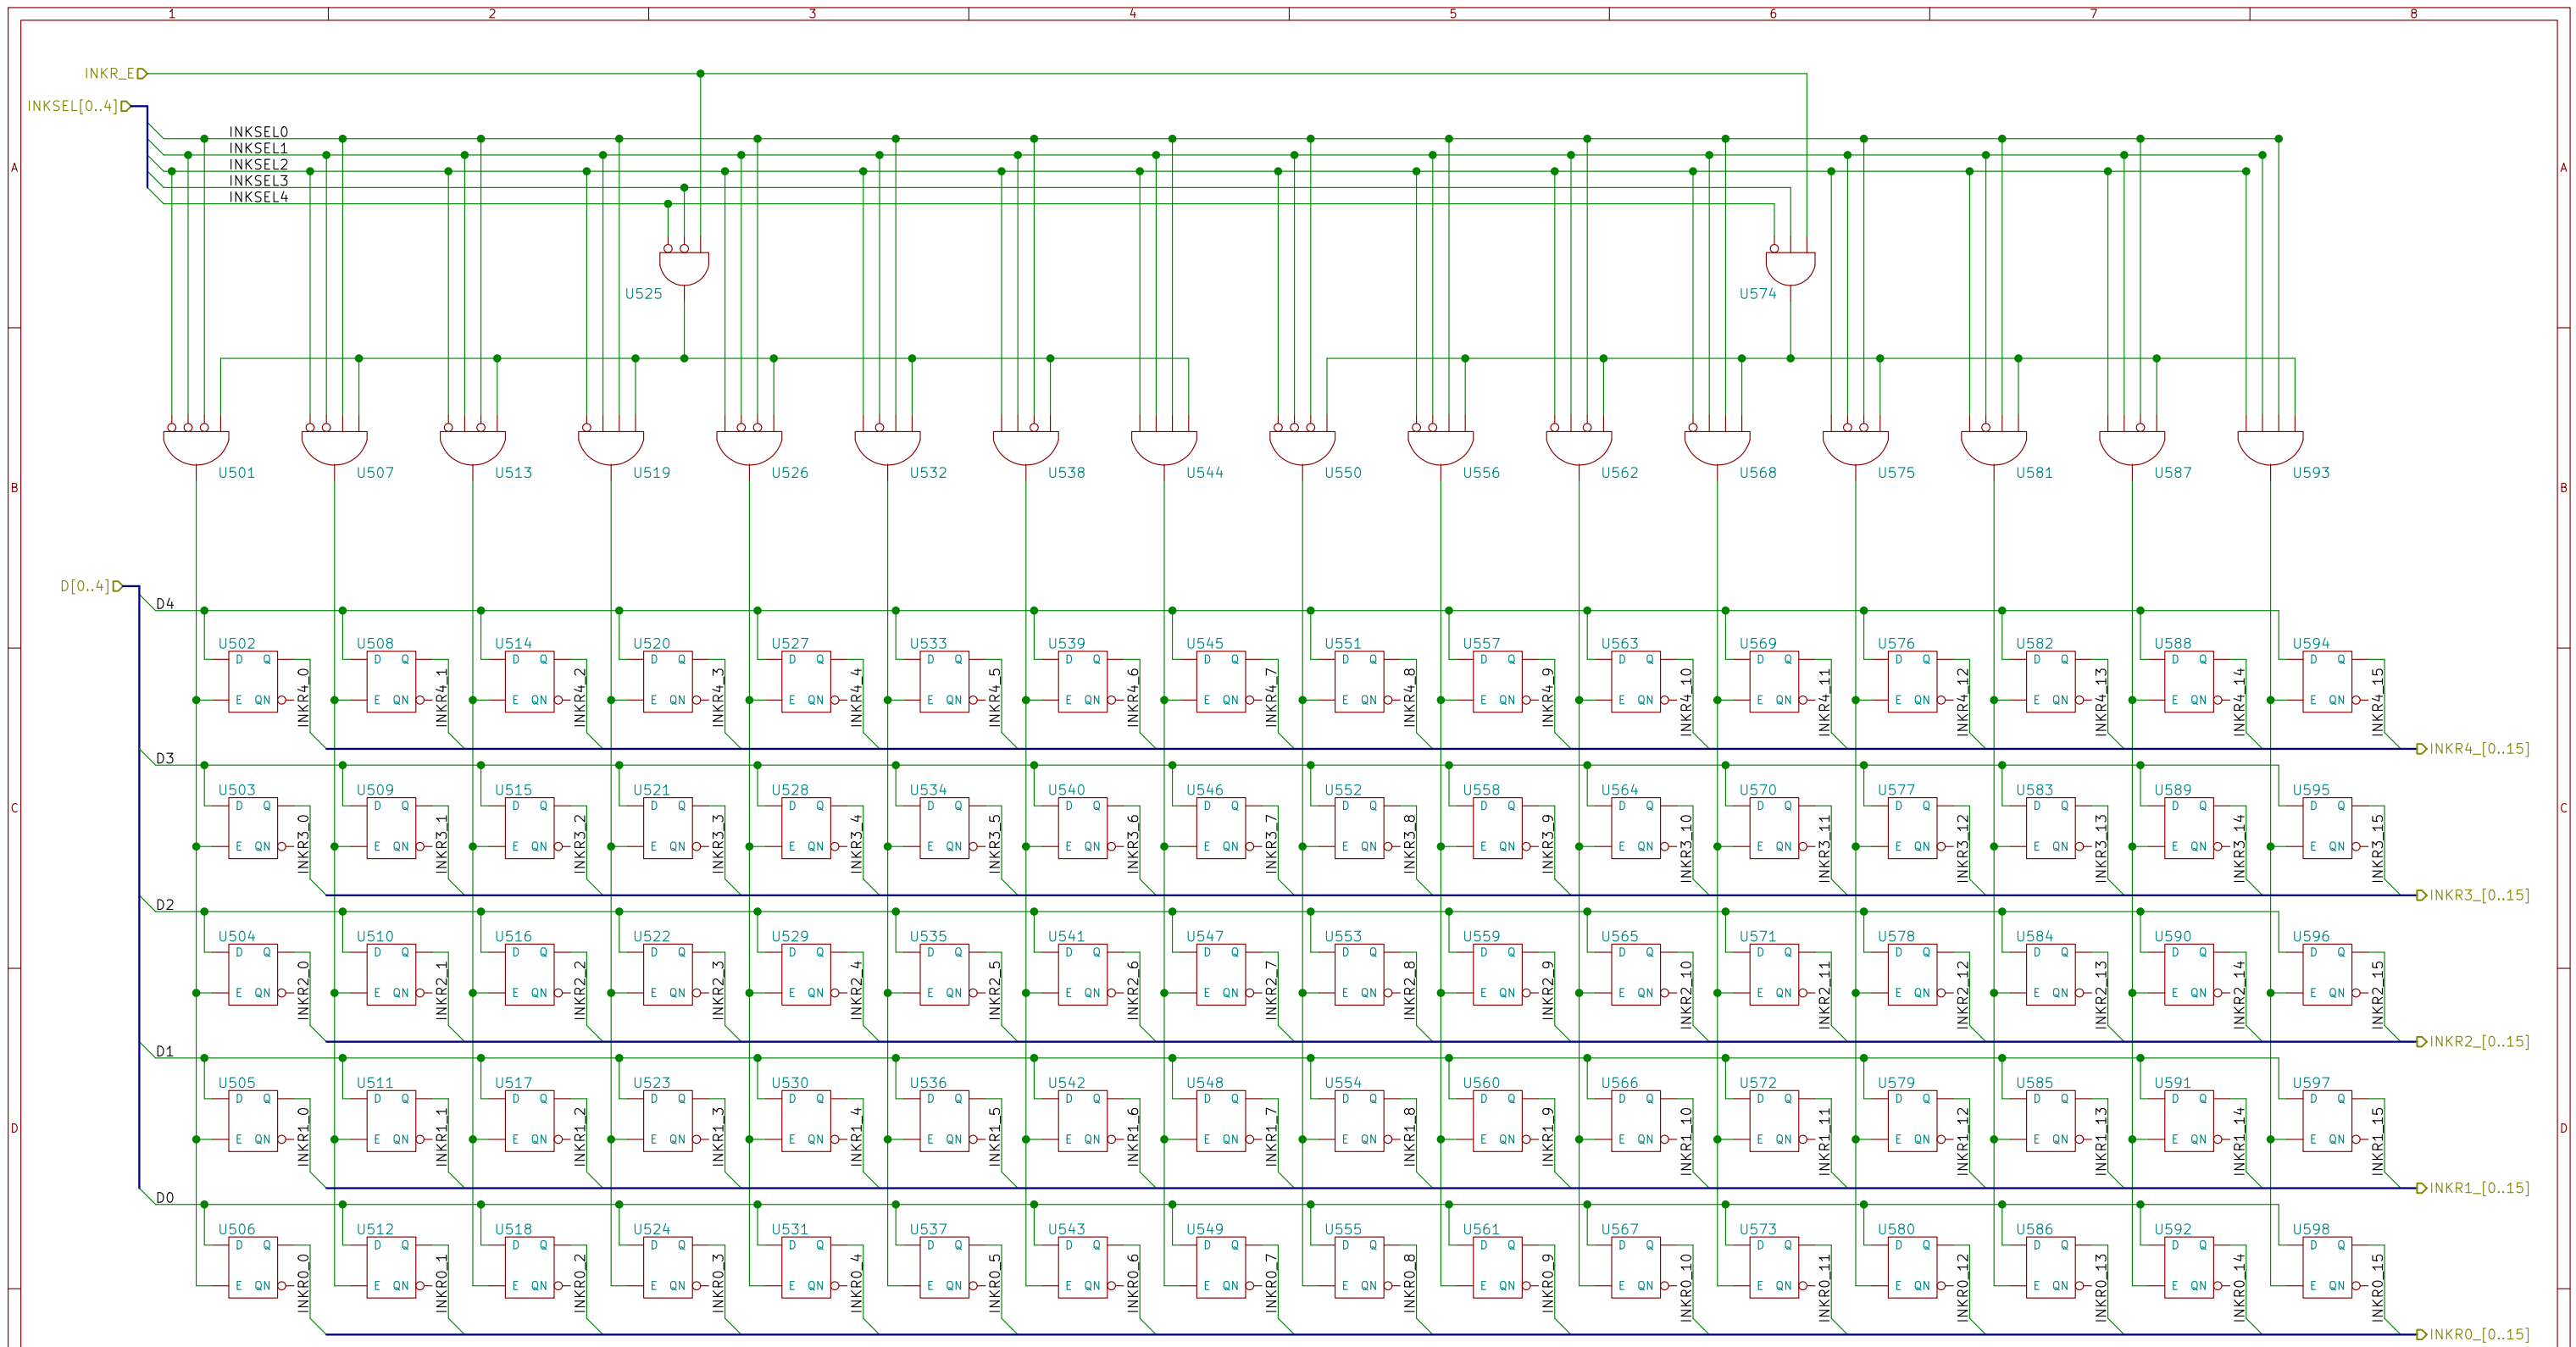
1 2 3 4 5 6 7 8

A B C D

INKR_E
INKSEL[0..4]
INKSEL0
INKSEL1
INKSEL2
INKSEL3
INKSEL4

U525
U574

U501 U507 U513 U519 U526 U532 U538 U544 U550 U556 U562 U568 U575 U581 U587 U593

D[0..4]
D4
D3
D2
D1
D0

U502 U508 U514 U520 U527 U533 U539 U545 U551 U557 U563 U569 U576 U582 U588 U594
D Q E QN
INKR4_0 INKR4_1 INKR4_2 INKR4_3 INKR4_4 INKR4_5 INKR4_6 INKR4_7 INKR4_8 INKR4_9 INKR4_10 INKR4_11 INKR4_12 INKR4_13 INKR4_14 INKR4_15
INKR4_[0..15]

U503 U509 U515 U521 U528 U534 U540 U546 U552 U558 U564 U570 U577 U583 U589 U595
D Q E QN
INKR3_0 INKR3_1 INKR3_2 INKR3_3 INKR3_4 INKR3_5 INKR3_6 INKR3_7 INKR3_8 INKR3_9 INKR3_10 INKR3_11 INKR3_12 INKR3_13 INKR3_14 INKR3_15
INKR3_[0..15]

U504 U510 U516 U522 U529 U535 U541 U547 U553 U559 U565 U571 U578 U584 U590 U596
D Q E QN
INKR2_0 INKR2_1 INKR2_2 INKR2_3 INKR2_4 INKR2_5 INKR2_6 INKR2_7 INKR2_8 INKR2_9 INKR2_10 INKR2_11 INKR2_12 INKR2_13 INKR2_14 INKR2_15
INKR2_[0..15]

U505 U511 U517 U523 U530 U536 U542 U548 U554 U560 U566 U572 U579 U585 U591 U597
D Q E QN
INKR1_0 INKR1_1 INKR1_2 INKR1_3 INKR1_4 INKR1_5 INKR1_6 INKR1_7 INKR1_8 INKR1_9 INKR1_10 INKR1_11 INKR1_12 INKR1_13 INKR1_14 INKR1_15
INKR1_[0..15]

U506 U512 U518 U524 U531 U537 U543 U549 U555 U561 U567 U573 U580 U586 U592 U598
D Q E QN
INKR0_0 INKR0_1 INKR0_2 INKR0_3 INKR0_4 INKR0_5 INKR0_6 INKR0_7 INKR0_8 INKR0_9 INKR0_10 INKR0_11 INKR0_12 INKR0_13 INKR0_14 INKR0_15
INKR0_[0..15]